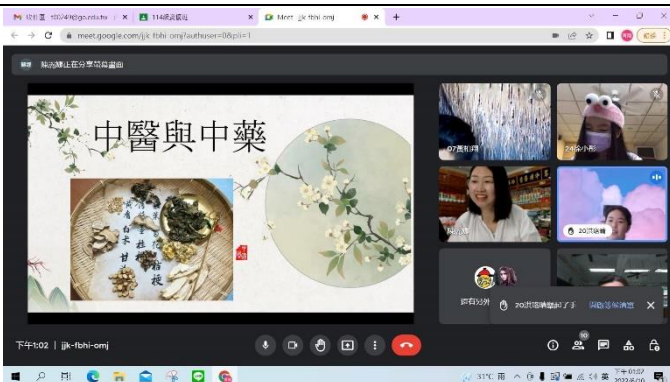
收件匣 - 10574@go.edu.tw | 114級資優班 | Meet - jjk-fbhi-omj

meet.google.com/jjk-fbhi-omj?authuser=0&pli=1

陳鈞姍正在分享簡報畫面

中醫與中藥

07黃柏翔

24徐小彤

陳鈞姍

20洪瑞寧

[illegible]

20洪瑞寧舉起了手

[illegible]

下午1:02 | jjk-fbhi-omj

31°C 雨

下午 01:02